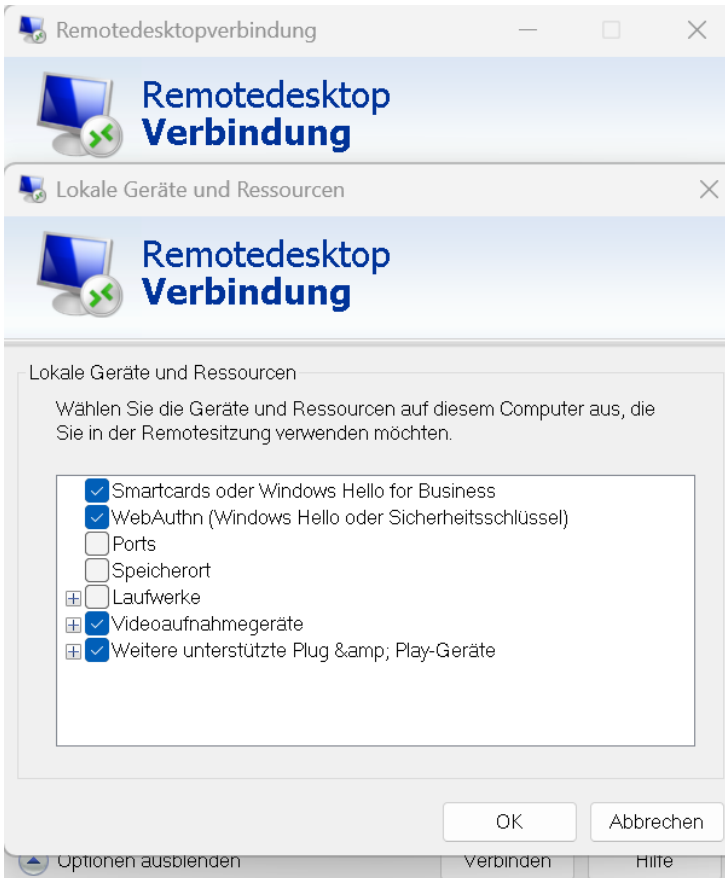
Remotedesktopverbindung

Remotedesktop
Verbindung

Lokale Geräte und Ressourcen

Remotedesktop
Verbindung

Lokale Geräte und Ressourcen

Wählen Sie die Geräte und Ressourcen auf diesem Computer aus, die Sie in der Remotesitzung verwenden möchten.

Smartcards oder Windows Hello for Business
WebAuthn (Windows Hello oder Sicherheitsschlüssel)
Ports
Speicherort
Laufwerke
Videoaufnahmegeräte
Weitere unterstützte Plug &amp; Play-Geräte

OK
Abbrechen

Optionen ausblenden
Verbinden
Hilfe